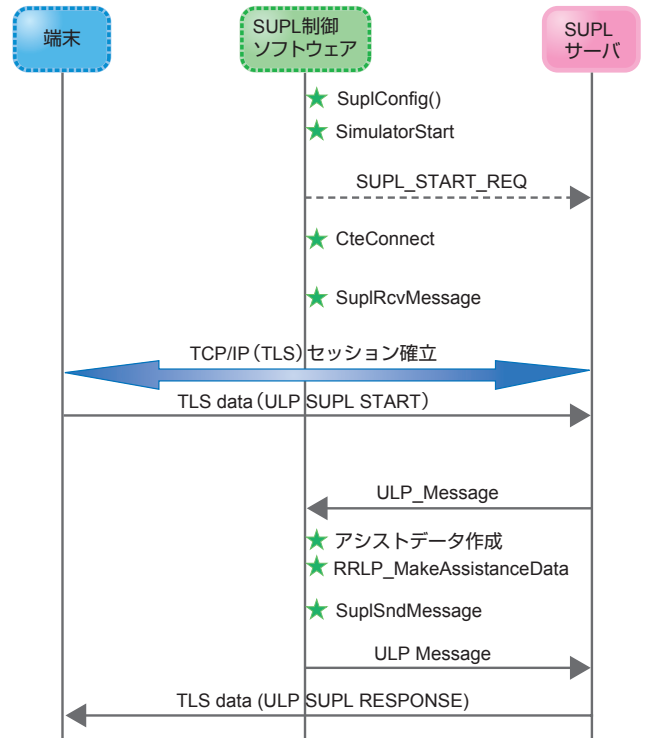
端末

SUPL制御
ソフトウェア

SUPL
サーバ

SuplConfig()

SimulatorStart

SUPL_START_REQ

CteConnect

SuplRcvMessage

TCP/IP（TLS）セッション確立

TLS data（ULP SUPL START）

ULP_Message

アシストデータ作成

RRLP_MakeAssistanceData

SuplSndMessage

ULP Message

TLS data (ULP SUPL RESPONSE)